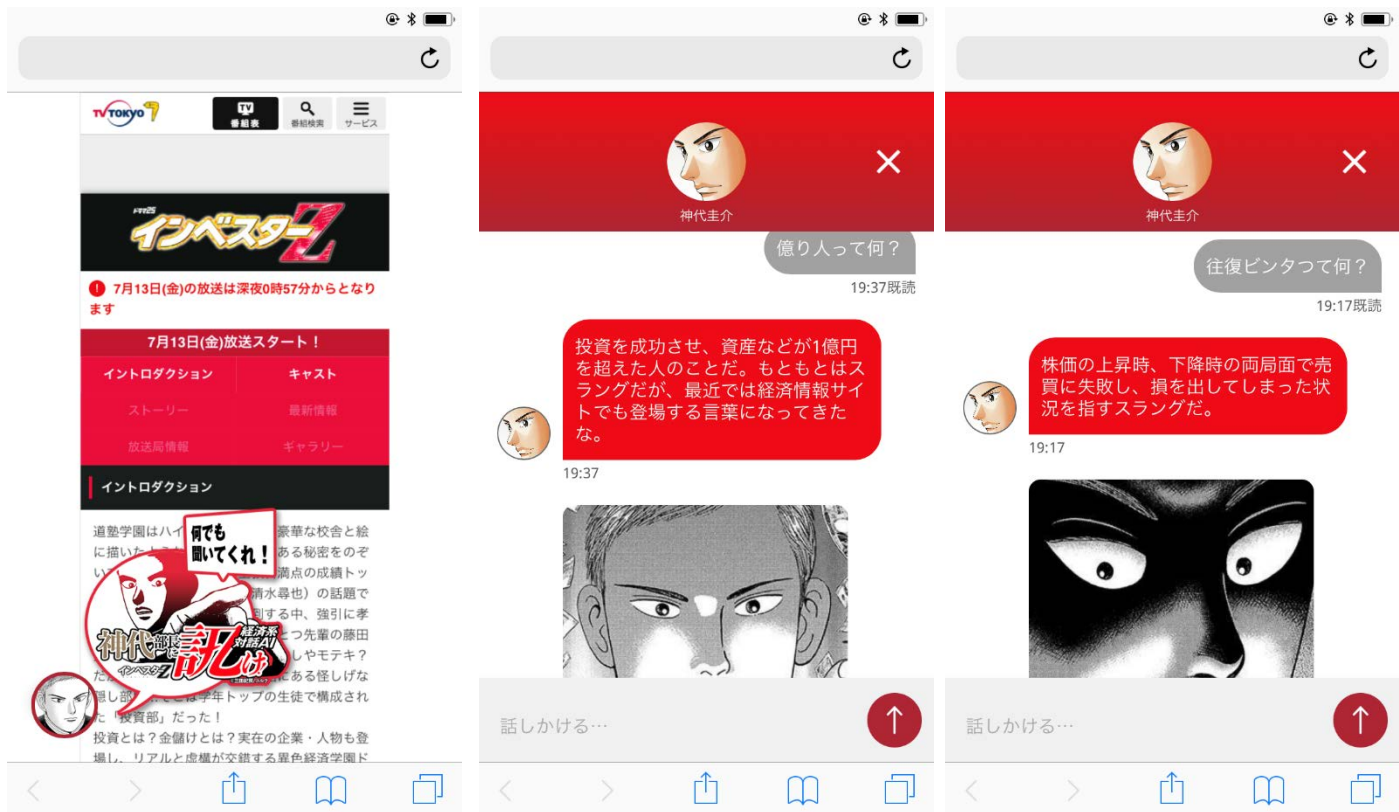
TV TOKYO 7

TV 番組表

番組検索

サービス

インベスターZ

7月13日(金)の放送は深夜0時57分からとなります

7月13日(金)放送スタート！

イントロダクション | キャスト

ストーリー | 最新情報

放送局情報 | ギャラリー

イントロダクション

道塾学園はハイ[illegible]豪華な校舎と絵に描いた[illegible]ある秘密をのぞい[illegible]満点の成績トッ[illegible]清水尋也）の話題で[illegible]る中、強引に孝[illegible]つ先輩の藤田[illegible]しやモテキ？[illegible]にある怪しげな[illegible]学年トップの生徒で構成された「投資部」だった！

投資とは？金儲けとは？実在の企業・人物も登場し、リアルと虚構が交錯する異色経済学園ド

何でも聞いてくれ！

神代部長に訊け 経済系対話AI インベスターZ

話しかける…

神代圭介

億り人って何？

19:37既読

投資を成功させ、資産などが1億円を超えた人のことだ。もともとはスラングだが、最近では経済情報サイトでも登場する言葉になってきたな。

19:37

話しかける…

神代圭介

往復ビンタつて何？

19:17既読

株価の上昇時、下降時の両局面で売買に失敗し、損を出してしまった状況を指すスラングだ。

19:17

話しかける…